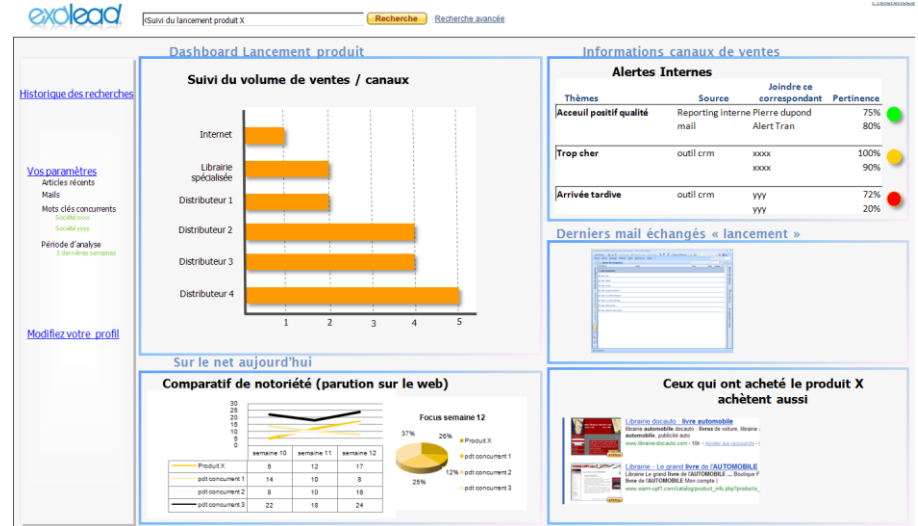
exalead

«Suivi du lancement produit X

Recherche

Recherche avancée

Historique des recherches

Vos paramètres
Articles récents
Mails
Mots clés concurrents
Société xxxx
Société yyyy
Période d'analyse
3 dernières semaines

Modifiez votre profil

Dashboard Lancement produit

Suivi du volume de ventes / canaux

Internet
Librairie spécialisée
Distributeur 1
Distributeur 2
Distributeur 3
Distributeur 4

1 2 3 4 5

Informations canaux de ventes

Alertes Internes

| Thèmes | Source | Joindre ce correspondant | Pertinence |
|---|---|---|---|
| Acceuil positif qualité | Reporting interne | Pierre dupond | 75% |
| | mail | Alert Tran | 80% |
| Trop cher | outil crm | xxxx | 100% |
| | | xxxx | 90% |
| Arrivée tardive | outil crm | yyy | 72% |
| | | yyy | 20% |

Derniers mail échangés « lancement »

Sur le net aujourd'hui

Comparatif de notoriété (parution sur le web)

35
30
25
20
15
10
5
0

| | semaine 10 | semaine 11 | semaine 12 |
|---|---|---|---|
| Produit X | 6 | 12 | 17 |
| pdt concurrent 1 | 14 | 10 | 8 |
| pdt concurrent 2 | 8 | 10 | 16 |
| pdt concurrent 3 | 22 | 18 | 24 |

Focus semaine 12

37%
26%
12%
25%

Produit X
pdt concurrent 1
pdt concurrent 2
pdt concurrent 3

Ceux qui ont acheté le produit X achètent aussi

Librairie docauto : livre automobile
librairie automobile docauto : livres de voiture, librairie automobile, publicité auto

Librairie - Le grand livre de l'AUTOMOBILE
Librairie Le grand livre de l'AUTOMOBILE ... Boutique livre de l'AUTOMOBILE Mon compte |
www.warm-up71.com/catalog/product_info.php?product...